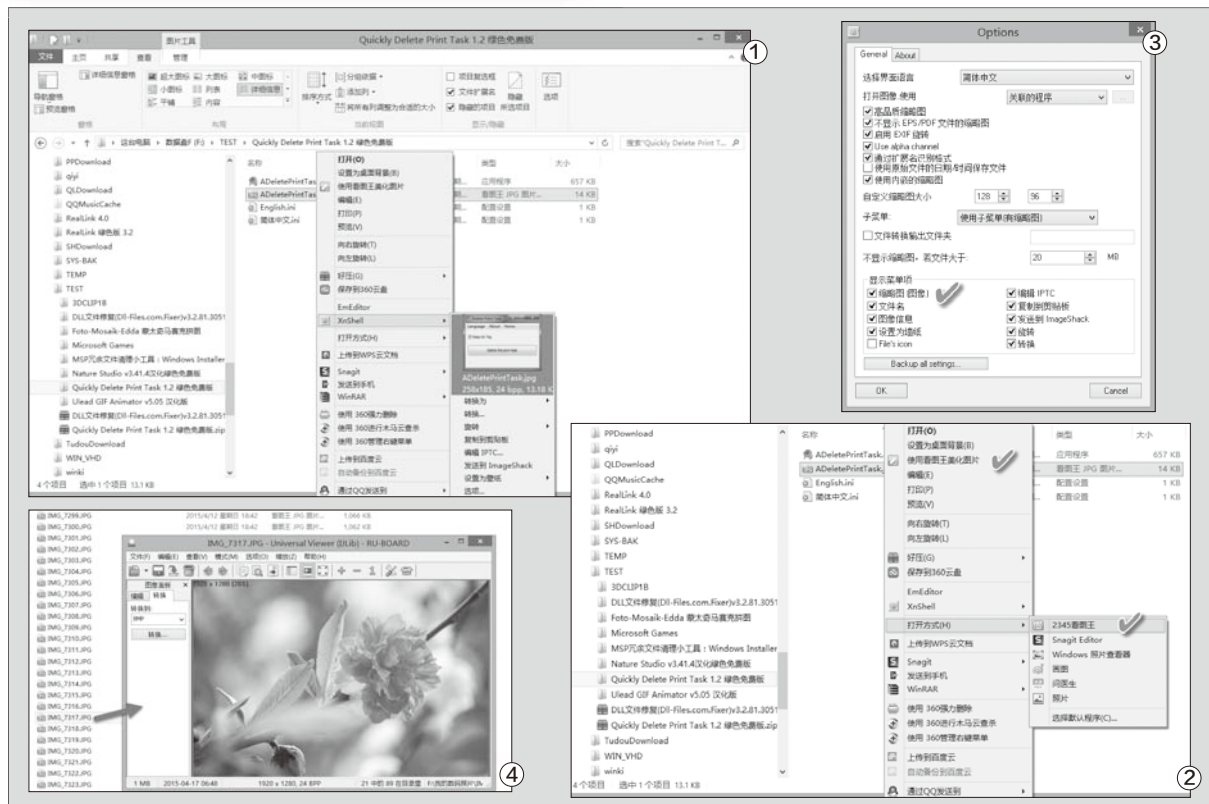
①

图片工具

Quickly Delete Print Task 1.2 绿色免费版

文件 主页 共享 查看 管理

详细信息窗格 超大图标 大图标 中图标 小图标 列表 详细信息 平铺 内容 导航窗格 预览窗格

排序方式 分组依据 添加列 将所有列调整为合适的大小

项目复选框 文件扩展名 隐藏的项目 隐藏所选项目 选项

窗格 布局 当前视图 显示/隐藏

此电脑 › 数据盘F (F:) › TEST › Quickly Delete Print Task 1.2 绿色免费版

搜索"Quickly Delete Print T...

PPDownload
qiyi
QLDownload
QQMusicCache
RealLink 4.0
RealLink 绿色版 3.2
SHDownload
SYS-BAK
TEMP
TEST
3DCLIP1B
DLL文件修复(Dll-Files.com.Fixer)v3.2.81.3051
Foto-Mosaik-Edda 爱太资马赛克拼图
Microsoft Games
MSP冗余文件清理小工具：Windows Installer
Nature Studio v3.41.4汉化绿色免费版
Quickly Delete Print Task 1.2 绿色免费版
Ulead GIF Animator v5.05 汉化版
DLL文件修复(Dll-Files.com.Fixer)v3.2.81.3051
Quickly Delete Print Task 1.2 绿色免费版.zip
TudouDownload
WIN_VHD
winki

4个项目 选中1个项目 13.1 KB

名称
ADeletePrintTas
ADeletePrintTas
English.ini
简体中文.ini

类型 大小
应用程序 657 KB
看图王 JPG 图片... 14 KB
配置设置 1 KB
配置设置 1 KB

打开(O)
设置为桌面背景(B)
使用看图王美化图片
编辑(E)
打印(P)
预览(V)
向右旋转(T)
向左旋转(L)
好压(G)
保存到360云盘
EmEditor
XnShell
打开方式(H)
上传到WPS云文档
Snagit
发送到手机
WinRAR
使用 360强力删除
使用 360进行木马云查杀
使用 360管理右键菜单
上传到百度云
自动备份到百度云
通过QQ发送到

ADeletePrintTask.jpg
258x185, 24 bpp, 13.18 K

转换为
转换...
旋转
编辑
复制到剪贴板
编辑 IPTC...
发送到 ImageShack
设置为壁纸
选项...

③

Options

General About

选择界面语言 简体中文
打开图像 使用 关联的程序
高品质缩略图
不显示 EPS/PDF 文件的缩略图
启用 EXIF 旋转
Use alpha channel
通过扩展名识别格式
使用原始文件的日期/时间保存文件
使用内嵌的缩略图
自定义缩略图大小 128 96
子菜单 使用子菜单(有缩略图)
文件转换输出文件夹
不显示缩略图，若文件大于 20 MB
显示菜单项
缩略图 (图象)
文件名
图像信息
设置为墙纸
File's icon
编辑 IPTC
复制到剪贴板
发送到 ImageShack
旋转
转换
Backup all settings...
OK Cancel

④

IMG_7299.JPG
IMG_7300.JPG
IMG_7301.JPG
IMG_7302.JPG
IMG_7303.JPG
IMG_7304.JPG
IMG_7305.JPG
IMG_7306.JPG
IMG_7307.JPG
IMG_7308.JPG
IMG_7309.JPG
IMG_7310.JPG
IMG_7311.JPG
IMG_7312.JPG
IMG_7313.JPG
IMG_7314.JPG
IMG_7315.JPG
IMG_7316.JPG
IMG_7317.JPG
IMG_7318.JPG
IMG_7319.JPG
IMG_7320.JPG
IMG_7321.JPG
IMG_7322.JPG
IMG_7323.JPG

2015/4/12 星期日 18:42 看图王 JPG 图片... 1,064 KB
2015/4/12 星期日 18:42 看图王 JPG 图片... 1,062 KB

IMG_7317.JPG - Universal Viewer (DLib) - RU-BOARD

文件(F) 编辑(E) 视图(V) 选项(O) 帮助(H)

图像插件 编辑 转换
转换到
BMP
转换...

1 MB 2015-04-17 06:48 1920 x 1280, 24 BPP 21 中的 89 百分比

②

PPDownload
qiyi
QLDownload
QQMusicCache
RealLink 4.0
RealLink 绿色版 3.2
SHDownload
SYS-BAK
TEMP
TEST
3DCLIP1B
DLL文件修复(Dll-Files.com.Fixer)v3.2.81.3051
Foto-Mosaik-Edda 爱太资马赛克拼图
Microsoft Games
MSP冗余文件清理小工具：Windows Installer
Nature Studio v3.41.4汉化绿色免费版
Quickly Delete Print Task 1.2 绿色免费版
Ulead GIF Animator v5.05 汉化版
DLL文件修复(Dll-Files.com.Fixer)v3.2.81.3051
Quickly Delete Print Task 1.2 绿色免费版.zip
TudouDownload
WIN_VHD
winki

4个项目 选中1个项目 13.1 KB

名称
ADeletePrintTask.
ADeletePrintTask.
English.ini
简体中文.ini

类型 大小
应用程序 657 KB
看图王 JPG 图片... 14 KB
配置设置 1 KB
配置设置 1 KB

打开(O)
设置为桌面背景(B)
使用看图王美化图片
编辑(E)
打印(P)
预览(V)
向右旋转(T)
向左旋转(L)
好压(G)
保存到360云盘
EmEditor
XnShell
打开方式(H)
上传到WPS云文档
Snagit
发送到手机
WinRAR
使用 360强力删除
使用 360进行木马云查杀
使用 360管理右键菜单
上传到百度云
自动备份到百度云
通过QQ发送到

2345看图王
Snagit Editor
Windows 照片查看器
画图
问图生
照片
选择默认程序(C)...